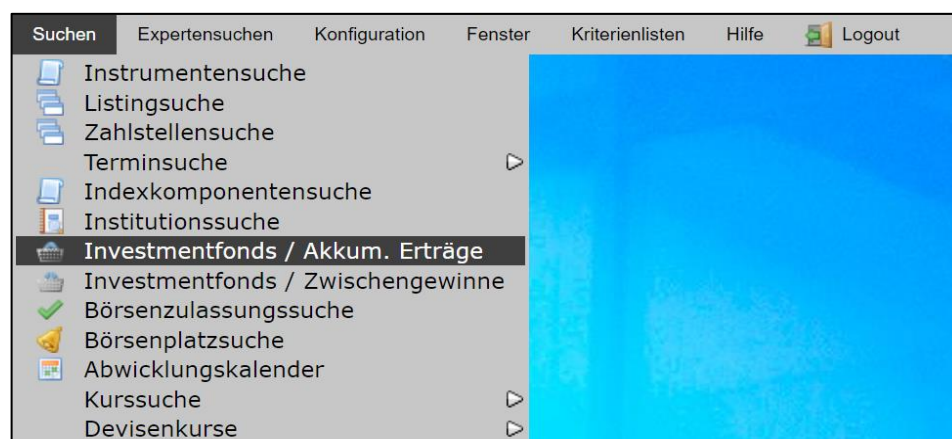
Suchen Expertensuchen Konfiguration Fenster Kriterienlisten Hilfe Logout

Instrumentensuche
Listingsuche
Zahlstellensuche
Terminsuche
Indexkomponentensuche
Institutionssuche
Investmentfonds / Akkum. Erträge
Investmentfonds / Zwischengewinne
Börsenzulassungssuche
Börsenplatzsuche
Abwicklungskalender
Kurssuche
Devisenkurse